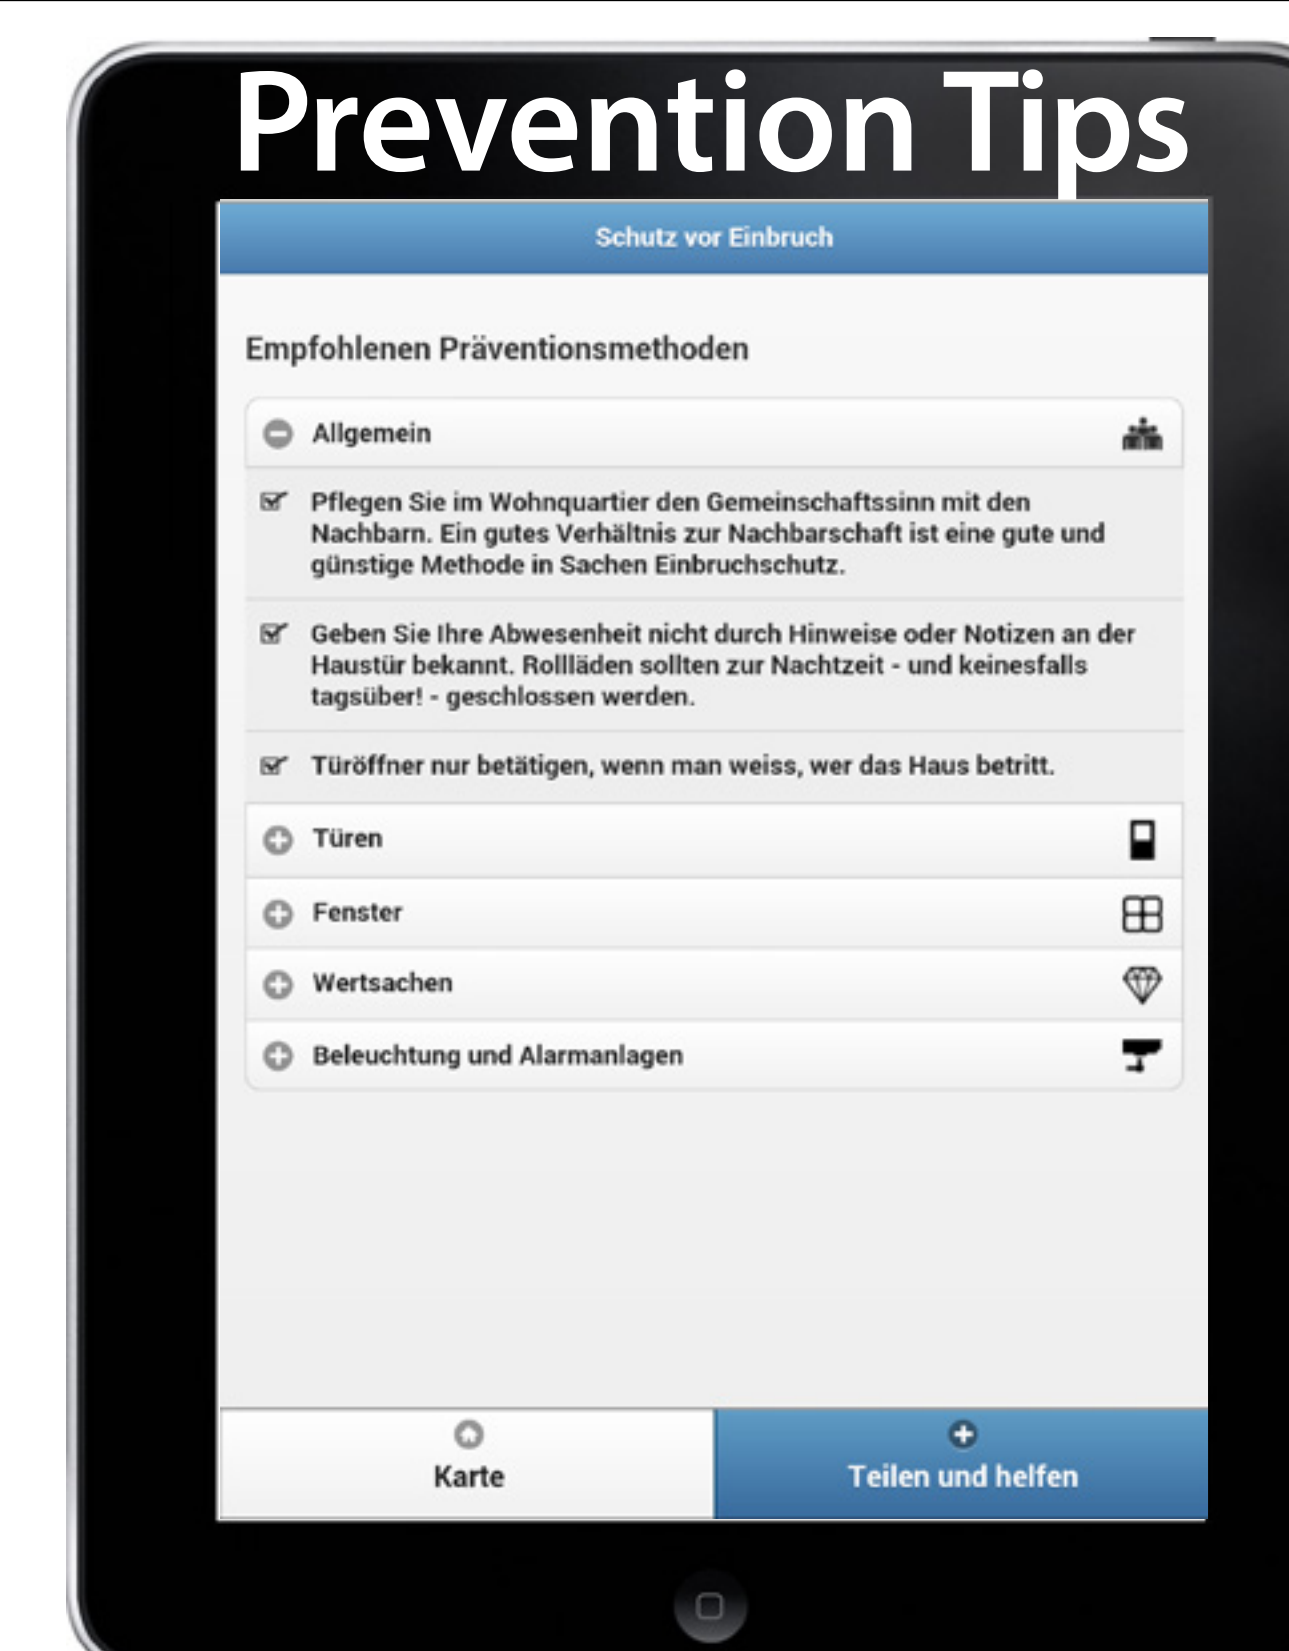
Prevention Tips

Schutz vor Einbruch

Empfohlenen Präventionsmethoden

Allgemein

Pflegen Sie im Wohnquartier den Gemeinschaftssinn mit den Nachbarn. Ein gutes Verhältnis zur Nachbarschaft ist eine gute und günstige Methode in Sachen Einbruchschutz.

Geben Sie Ihre Abwesenheit nicht durch Hinweise oder Notizen an der Haustür bekannt. Rollläden sollten zur Nachtzeit - und keinesfalls tagsüber! - geschlossen werden.

Türöffner nur betätigen, wenn man weiss, wer das Haus betritt.

Türen

Fenster

Wertsachen

Beleuchtung und Alarmanlagen

Karte

Teilen und helfen